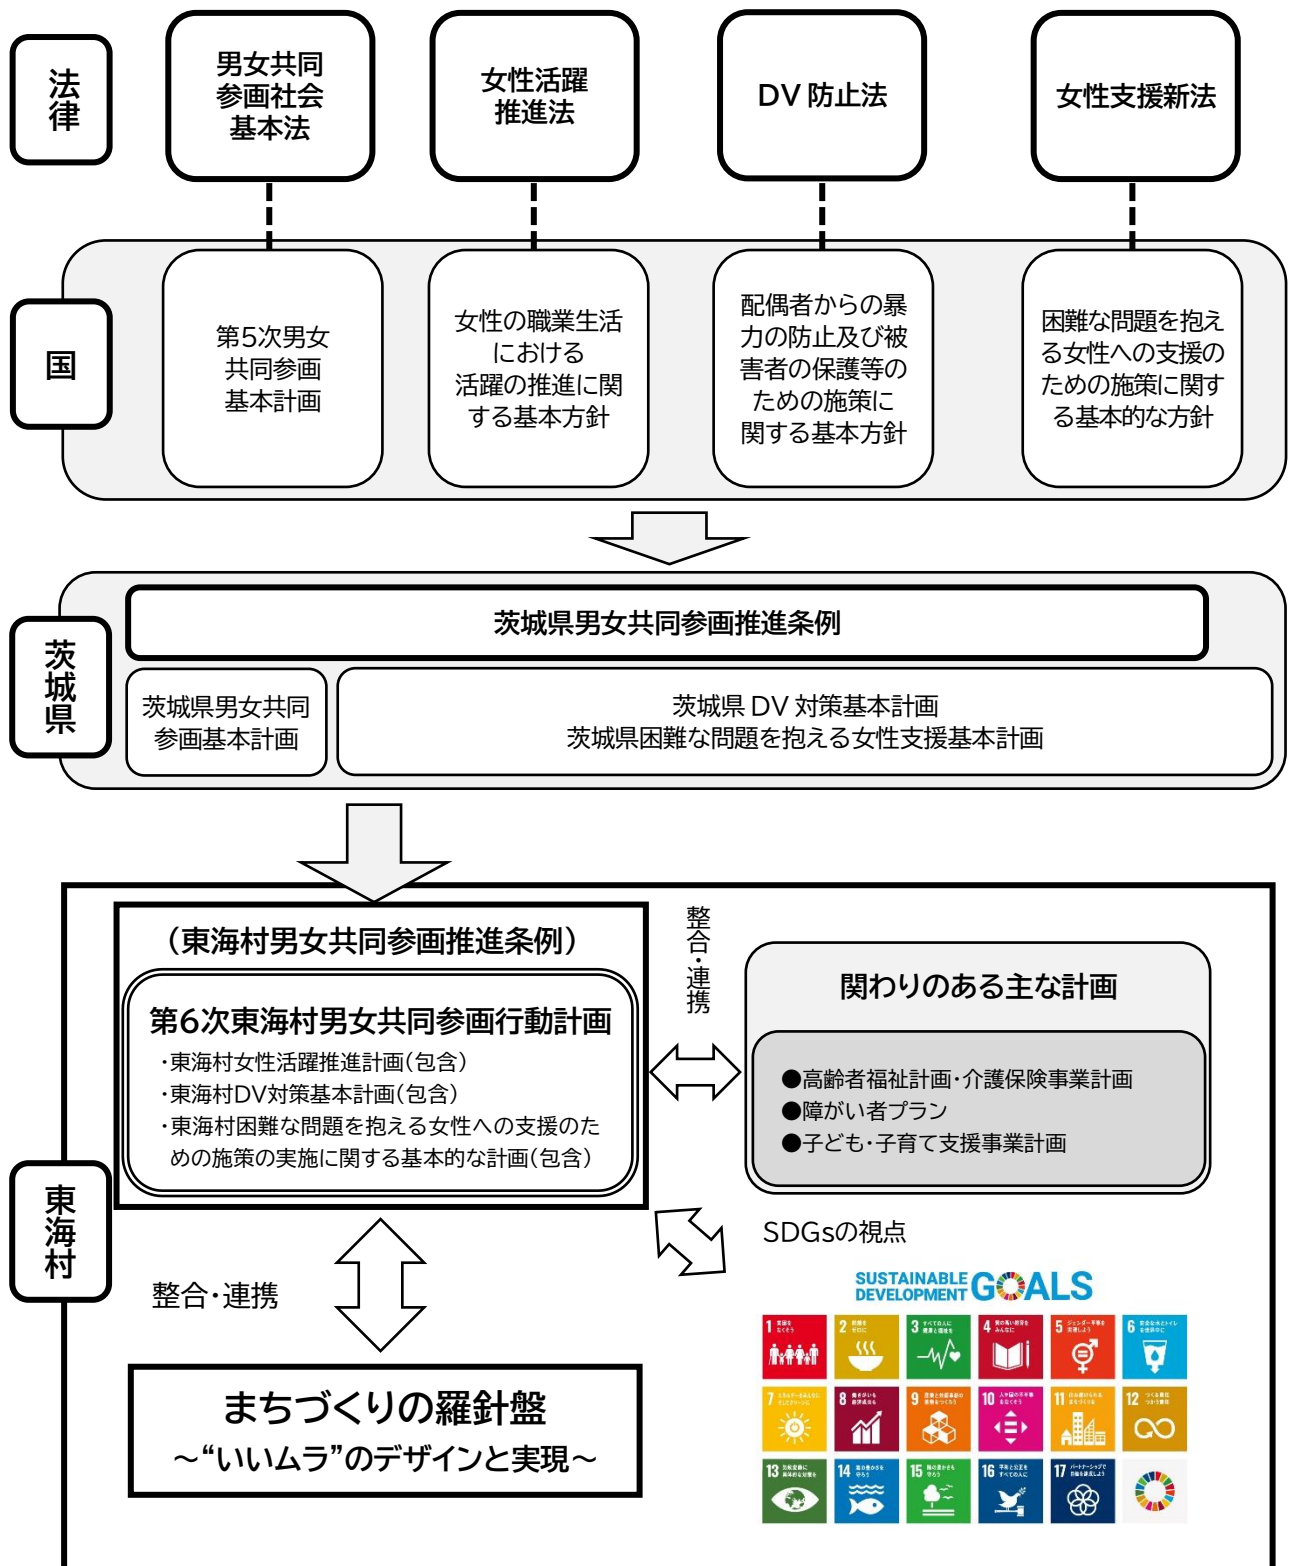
法律

男女共同参画社会基本法

女性活躍推進法

DV 防止法

女性支援新法

国

第5次男女共同参画基本計画

女性の職業生活における活躍の推進に関する基本方針

配偶者からの暴力の防止及び被害者の保護等のための施策に関する基本方針

困難な問題を抱える女性への支援のための施策に関する基本的な方針

茨城県

茨城県男女共同参画推進条例

茨城県男女共同参画基本計画

茨城県 DV 対策基本計画
茨城県困難な問題を抱える女性支援基本計画

東海村

（東海村男女共同参画推進条例）

第6次東海村男女共同参画行動計画
・東海村女性活躍推進計画（包含）
・東海村DV対策基本計画（包含）
・東海村困難な問題を抱える女性への支援のための施策の実施に関する基本的な計画（包含）

整合・連携

関わりのある主な計画

●高齢者福祉計画・介護保険事業計画
●障がい者プラン
●子ども・子育て支援事業計画

SDGsの視点

SUSTAINABLE DEVELOPMENT GOALS

1 2 3 4 5 6 7 8 9 10 11 12 13 14 15 16 17

整合・連携

まちづくりの羅針盤
～“いいムラ”のデザインと実現～